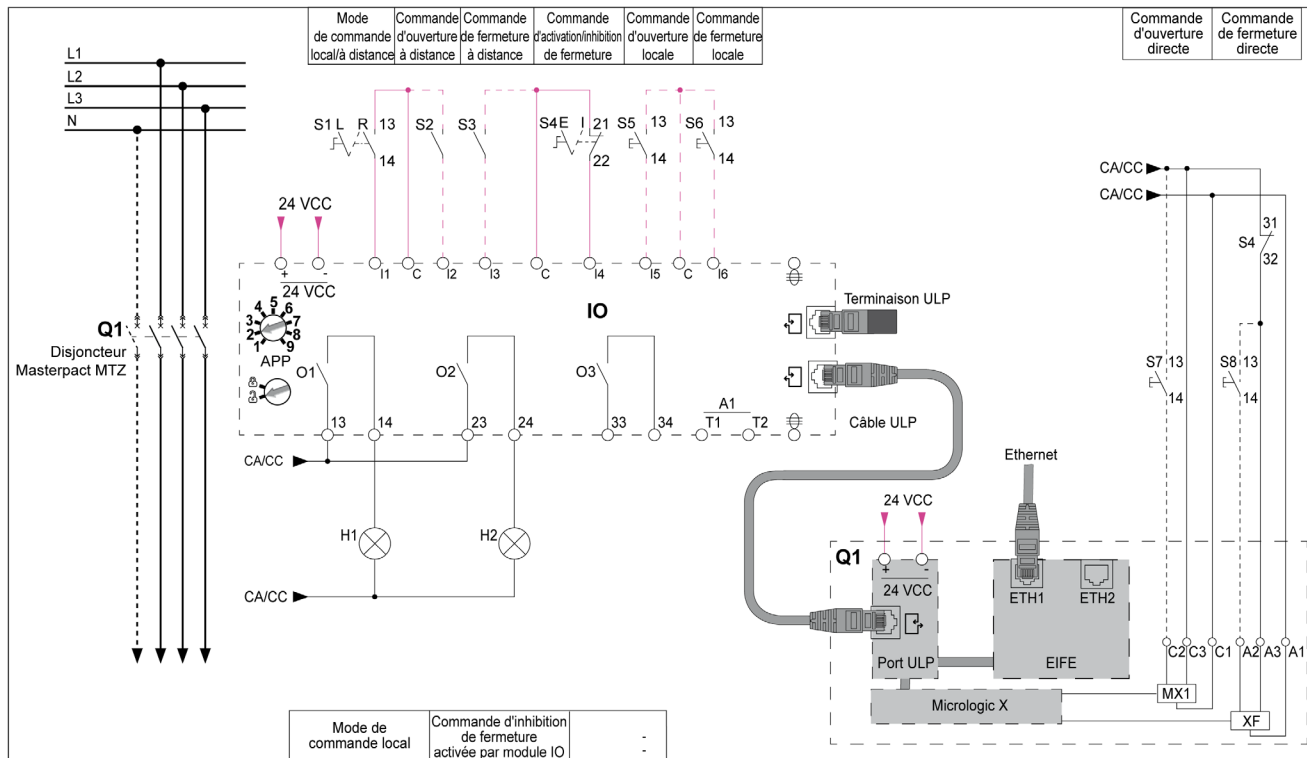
| Mode de commande local/à distance | Commande d'ouverture à distance | Commande de fermeture à distance | Commande d'activation/inhibition de fermeture | Commande d'ouverture locale | Commande de fermeture locale |
|---|---|---|---|---|---|

| Commande d'ouverture directe | Commande de fermeture directe |
|---|---|

L1
L2
L3
N

S1 L R 13 14
S2
S3
S4 E I 21 22
S5 13 14
S6 13 14

24 VCC
+ -
24 VCC
I1 C I2 I3 C I4 I5 C I6

IO

4 5 6
3 7
2 8
1 9
APP

Terminaison ULP

O1 O2 O3
13 14 23 24 33 34
A1
T1 T2

Câble ULP

Q1
Disjoncteur Masterpact MTZ

CA/CC
H1 H2
CA/CC

Ethernet

24 VCC
Q1
+ -
24 VCC
ETH1 ETH2
Port ULP
EIFE
Micrologic X

CA/CC
CA/CC
31
S4
32
S7 13 14
S8 13 14
C2 C3 C1 A2 A3 A1
MX1
XF

| Mode de commande local | Commande d'inhibition de fermeture activée par module IO | - - |
|---|---|---|